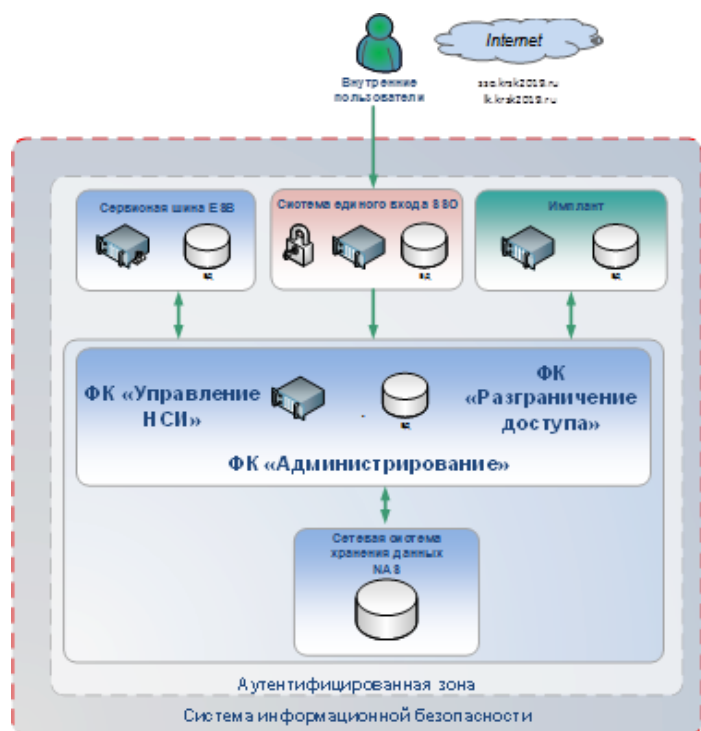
Internet

Внутренние пользователи

sso.krsk2019.ru
lk.krsk2019.ru

Сервисная шина ESB

БД

Система единого входа SSO

БД

Имплант

БД

ФК «Управление НСИ»

БД

ФК «Разграничение доступа»

ФК «Администрирование»

Сетевая система хранения данных NAS

Аутентифицированная зона

Система информационной безопасности